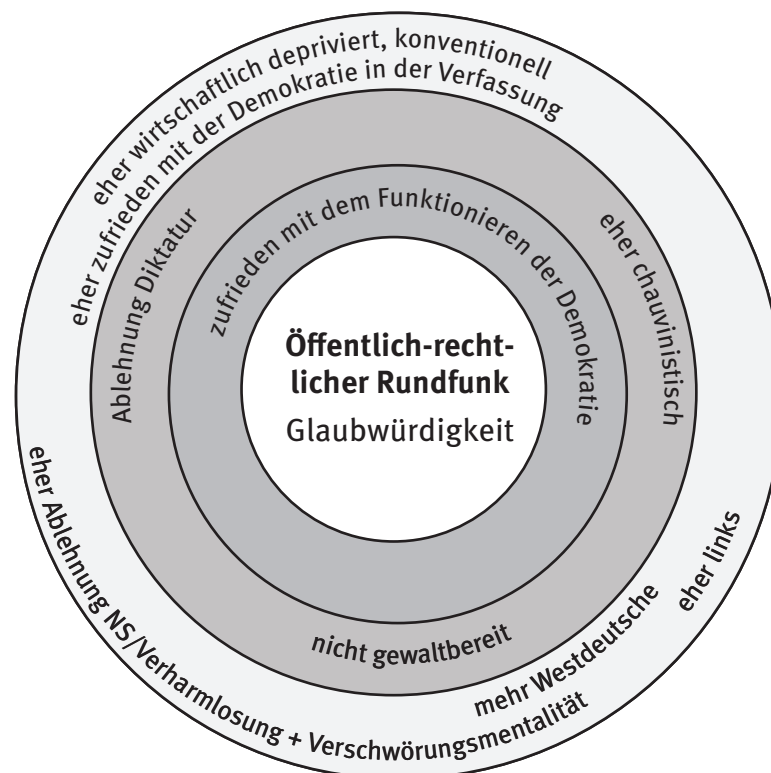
Öffentlich-rechtlicher Rundfunk
Glaubwürdigkeit

zufrieden mit dem Funktionieren der Demokratie

Ablehnung Diktatur

eher chauvinistisch

nicht gewaltbereit

eher wirtschaftlich depriviert, konventionell

eher zufrieden mit der Demokratie in der Verfassung

eher Ablehnung NS/Verharmlosung + Verschwörungsmentalität

mehr Westdeutsche

eher links